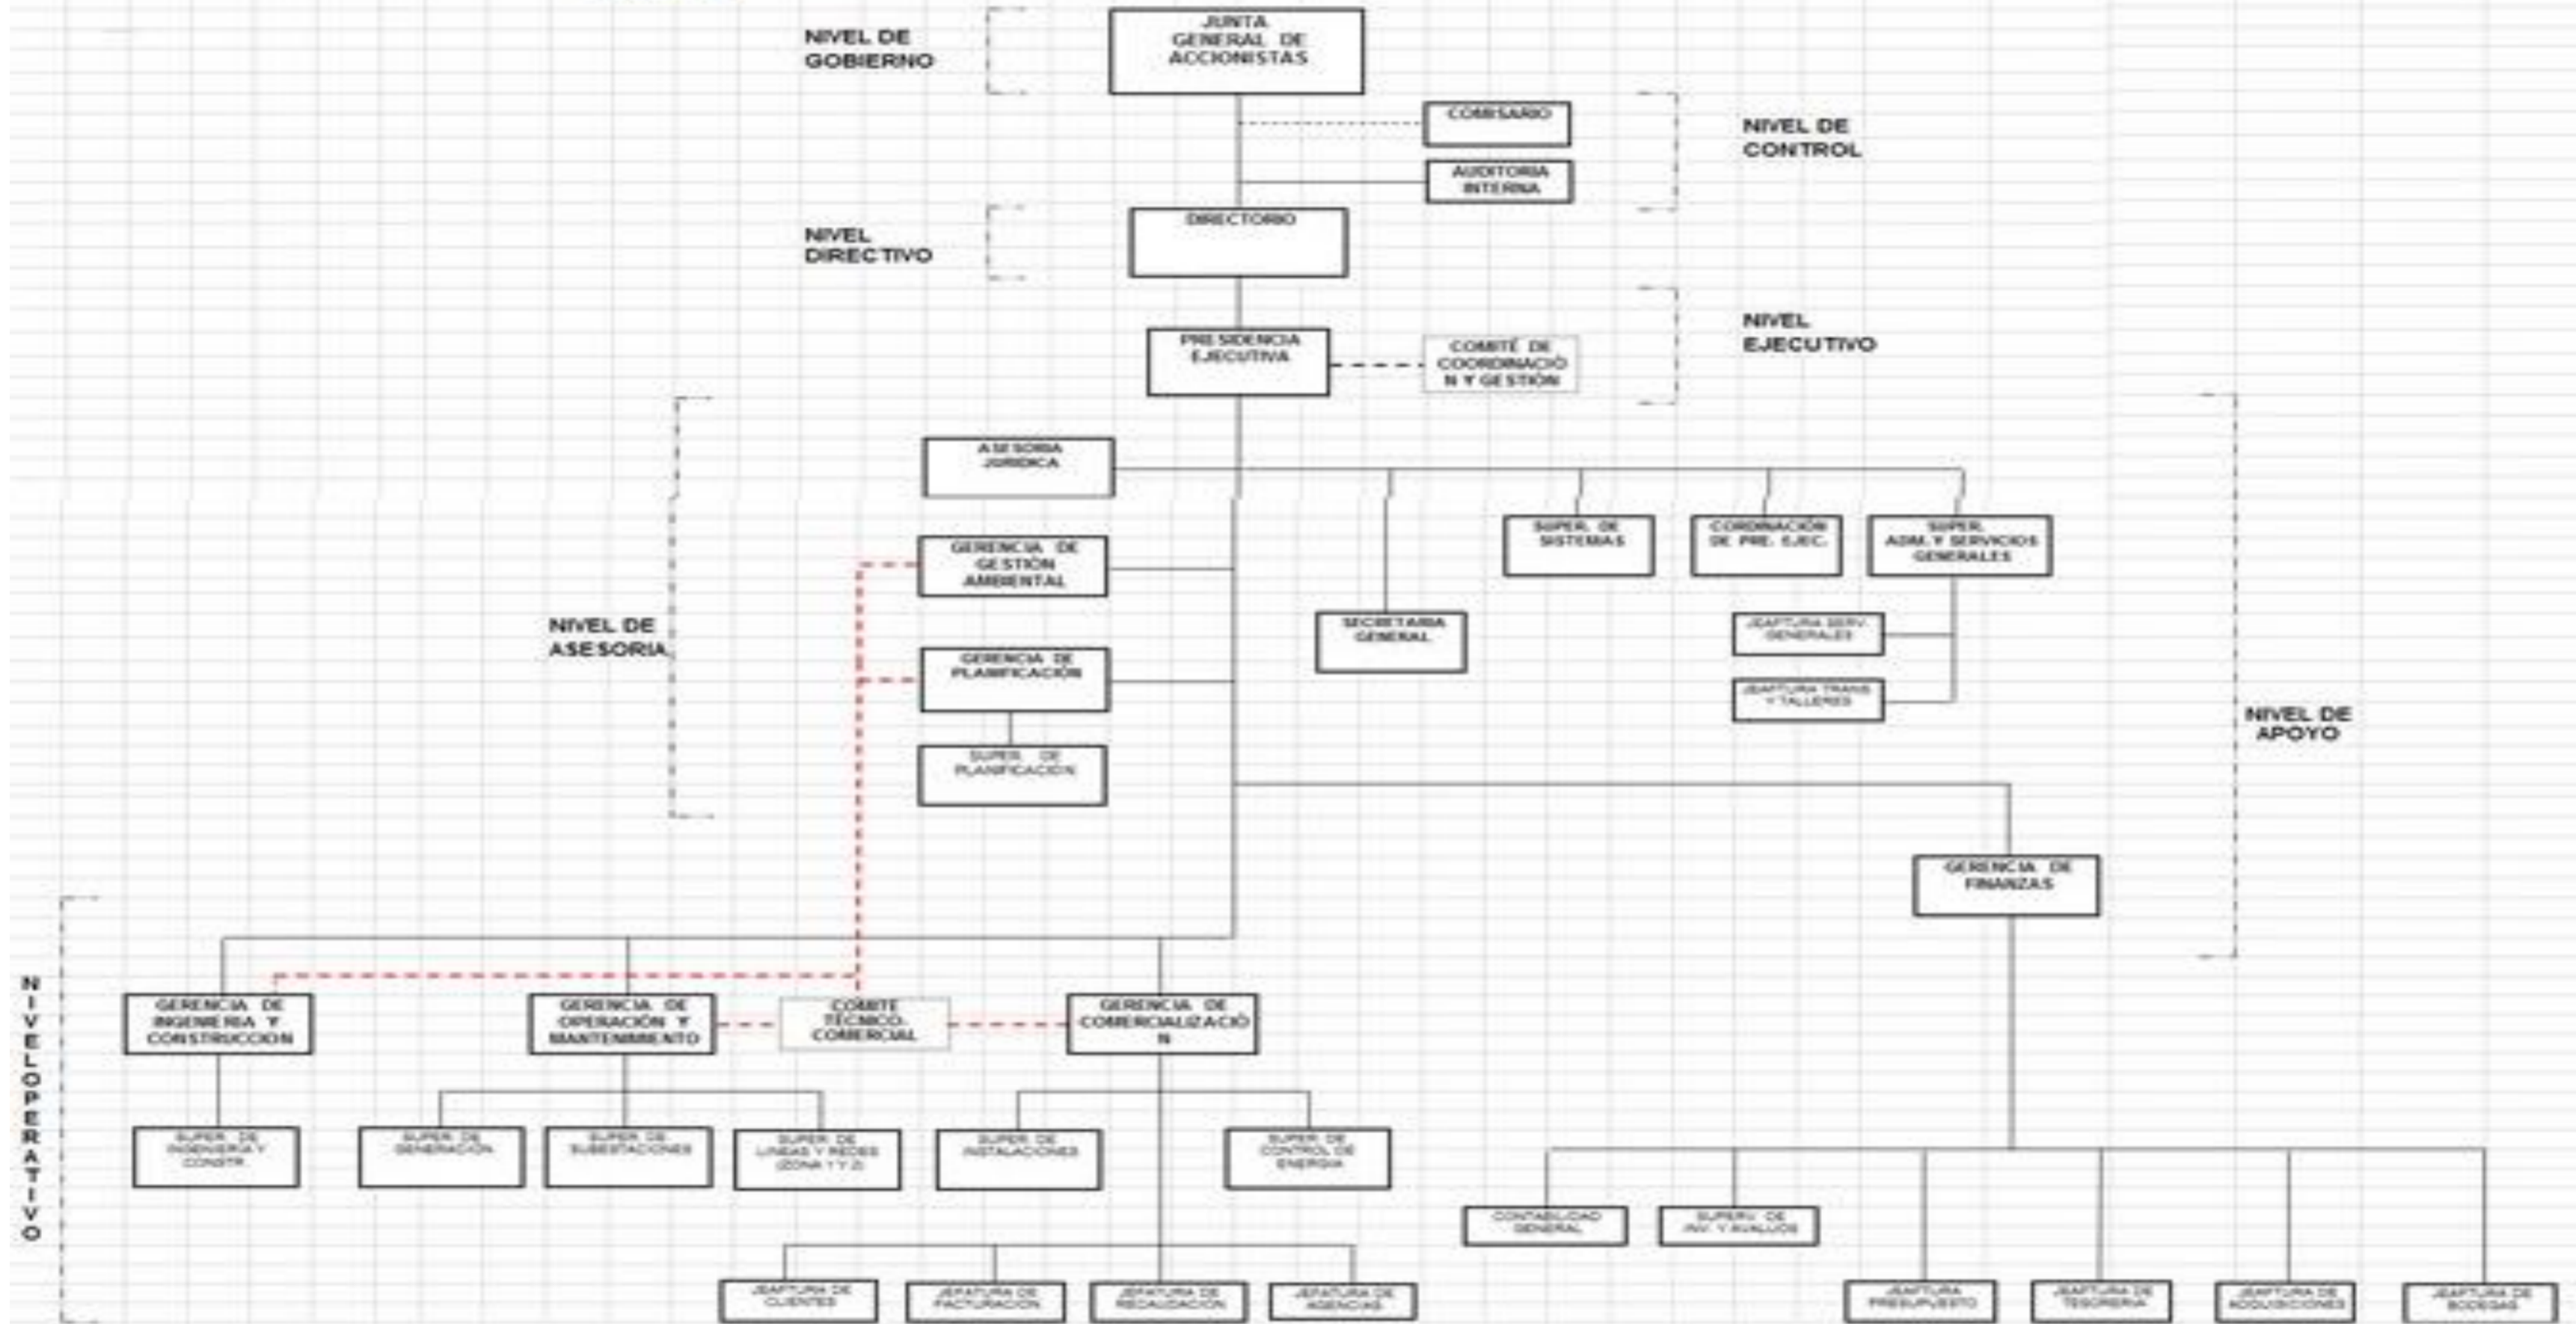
NIVEL DE GOBIERNO

JUNTA GENERAL DE ACCIONISTAS

COMISARIO

AUDITORIA INTERNA

NIVEL DE CONTROL

NIVEL DIRECTIVO

DIRECTORIO

PRESIDENCIA EJECUTIVA

COMITÉ DE COORDINACIÓN Y GESTIÓN

NIVEL EJECUTIVO

ASESORIA JURIDICA

SUPER. DE SISTEMAS

CORDINACION DE PRE. EJEC.

SUPER. ADM. Y SERVICIOS GENERALES

GERENCIA DE GESTIÓN AMBIENTAL

NIVEL DE ASESORIA

SECRETARIA GENERAL

JEAFTURA SERV. GENERALES

JEAFTURA TRANS Y TALLERES

GERENCIA DE PLANIFICACION

SUPER. DE PLANIFICACION

NIVEL DE APOYO

GERENCIA DE FINANZAS

NIVEL OPERATIVO

GERENCIA DE INGENIERIA Y CONSTRUCCION

GERENCIA DE OPERACIÓN Y MANTENIMIENTO

COMITE TECNICO-COMERCIAL

GERENCIA DE COMERCIALIZACIÓN

SUPER. DE INGENIERIA Y CONSTR.

SUPER. DE GENERACION

SUPER. DE SUBESTACIONES

SUPER. DE LINEAS Y REDES (ZONA 1 Y 2)

SUPER. DE INSTALACIONES

SUPER. DE CONTROL DE ENERGIA

CONTABILIDAD GENERAL

SUPERV. DE INV. Y AVALUOS

JEAFTURA DE CLIENTES

JEFATURA DE FACTURACION

JEFATURA DE RECAUDACION

JEAFTURA DE AGENCIAS

JEAFTURA PRESUPUESTO

JEAFTURA DE TESORERIA

JEAFTURA DE ADQUISICIONES

JEAFTURA DE BODEGAS